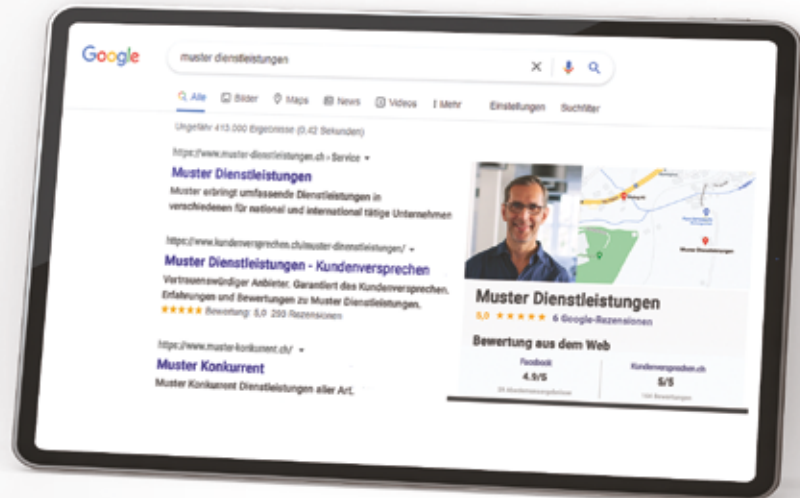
Google

muster dienstleistungen

Alle  Bilder  Maps  News  Videos  Mehr  Einstellungen  Suchfilter

Ungefähr 415.000 Ergebnisse (0,42 Sekunden)

https://www.muster-dienstleistungen.ch › Service

Muster Dienstleistungen

Muster erbringt umfassende Dienstleistungen in verschiedenen für national und international tätige Unternehmen

https://www.kundenversprechen.ch/muster-dienstleistungen/

Muster Dienstleistungen - Kundenversprechen

Vertrauenswürdiger Anbieter. Garantiert des Kundenversprechen. Erfahrungen und Bewertungen zu Muster Dienstleistungen.

★★★★★ Bewertung: 5,0 · 200 Rezensionen

https://www.muster-konkurrent.ch/

Muster Konkurrent

Muster Konkurrent Dienstleistungen aller Art.

Muster Dienstleistungen

Muster Dienstleistungen

5,0 ★★★★★ 6 Google-Rezensionen

Bewertung aus dem Web

Facebook
4.9/5
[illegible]

Kundenversprechen.ch
5/5
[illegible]